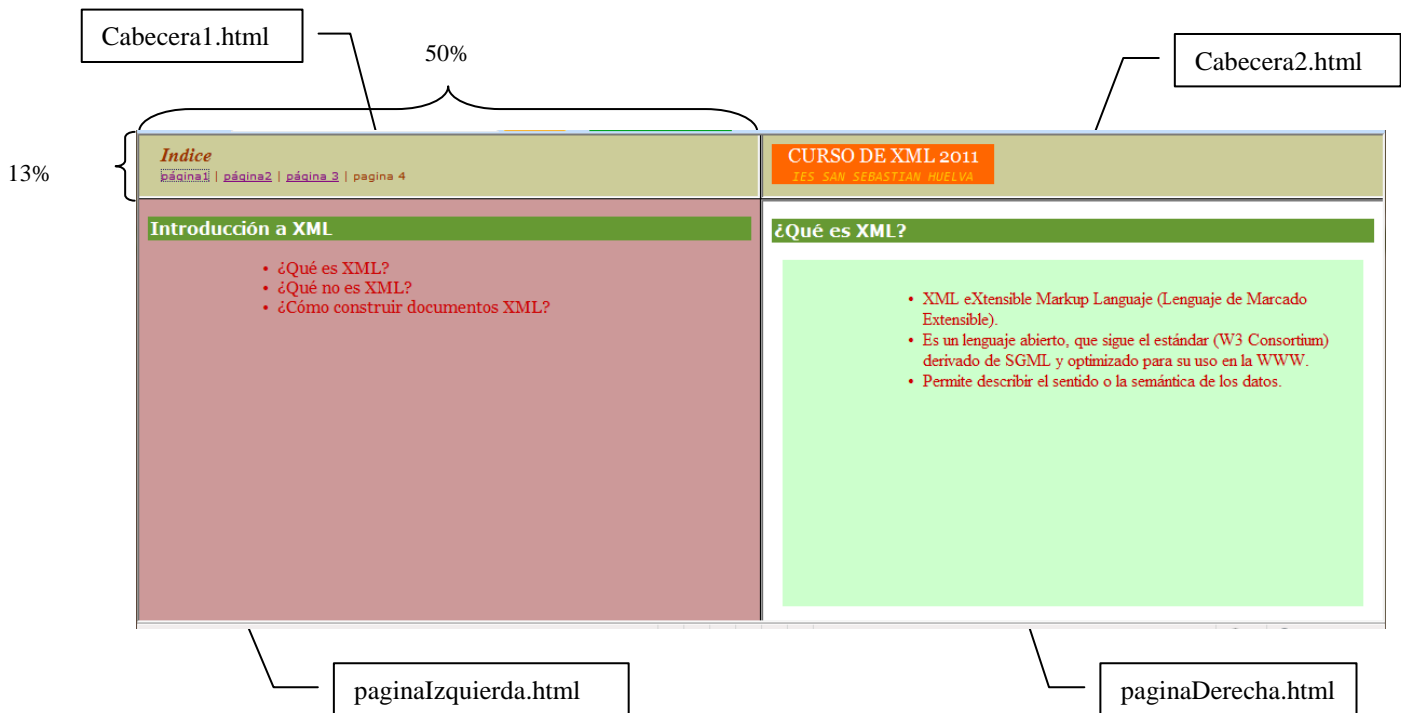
Cabecera1.html

50%

Cabecera2.html

13%

Indice
pagina1 | página2 | página 3 | pagina 4

CURSO DE XML 2011
IES SAN SEBASTIAN HUELVA

Introducción a XML

• ¿Qué es XML?
• ¿Qué no es XML?
• ¿Cómo construir documentos XML?

¿Qué es XML?

• XML eXtensible Markup Languaje (Lenguaje de Marcado Extensible).
• Es un lenguaje abierto, que sigue el estándar (W3 Consortium) derivado de SGML y optimizado para su uso en la WWW.
• Permite describir el sentido o la semántica de los datos.

paginaIzquierda.html

paginaDerecha.html